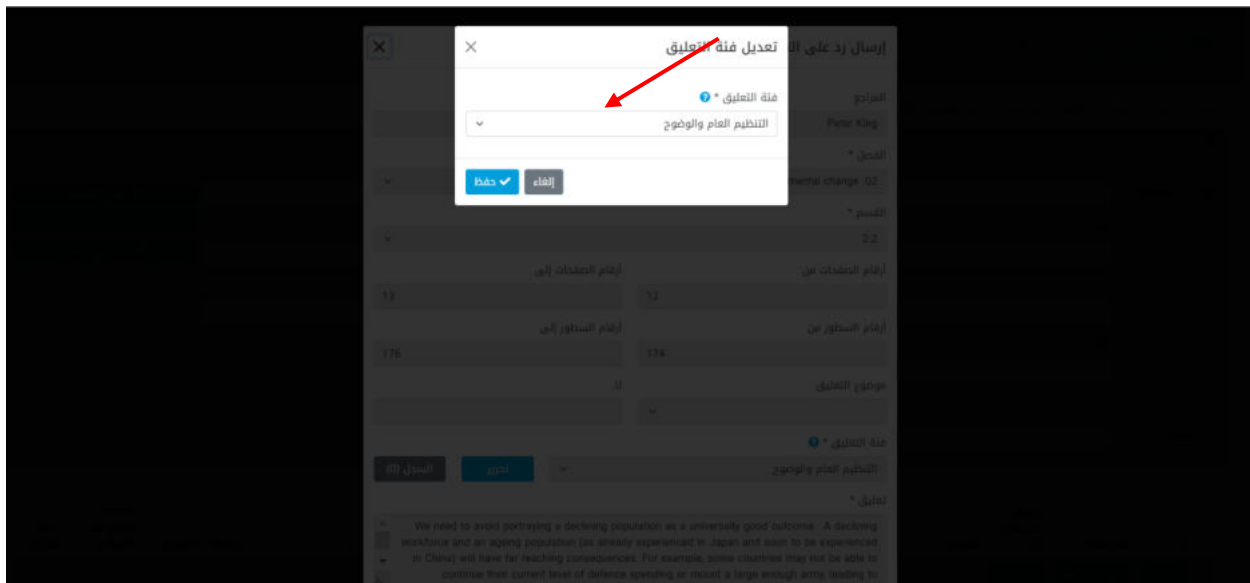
تعديل فئة التعليق
فئة التعليق *
التنظيم العام والوضوح
حفظ
إلغاء

إرسال رد على ال
المراجع
Peter King
الفصل *
mental change .02
القسم *
2.2
أرقام الصفحات من
12
أرقام الصفحات إلى
13
أرقام السطور من
174
أرقام السطور إلى
176
موضوع التعليق
لا
فئة التعليق *
التنظيم العام والوضوح
تحرير
السجل (0)
تعليق *
We need to avoid portraying a declining population as a universally good outcome . A declining workforce and an ageing population (as already experienced in Japan and soon to be experienced in China) will have far reaching consequences. For example, some countries may not be able to continue their current level of defence spending or recruit a large enough army leading to